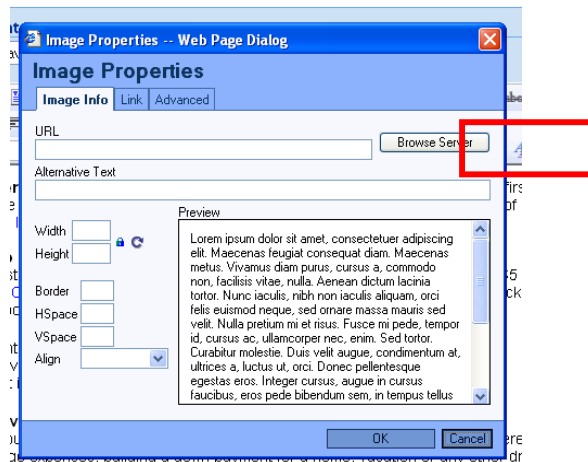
Image Properties -- Web Page Dialog

Image Properties

Image Info | Link | Advanced

URL

Browse Server

Alternative Text

Width

Height

Border

HSpace

VSpace

Align

Preview

Lorem ipsum dolor sit amet, consectetuer adipiscing elit. Maecenas feugiat consequat diam. Maecenas metus. Vivamus diam purus, cursus a, commodo non, facilisis vitae, nulla. Aenean dictum lacinia tortor. Nunc iaculis, nibh non iaculis aliquam, orci felis euismod neque, sed ornare massa mauris sed velit. Nulla pretium mi et risus. Fusce mi pede, tempor id, cursus ac, ullamcorper nec, enim. Sed tortor. Curabitur molestie. Duis velit augue, condimentum at, ultrices a, luctus ut, orci. Donec pellentesque egestas eros. Integer cursus, augue in cursus faucibus, eros pede bibendum sem, in tempus tellus

OK

Cancel